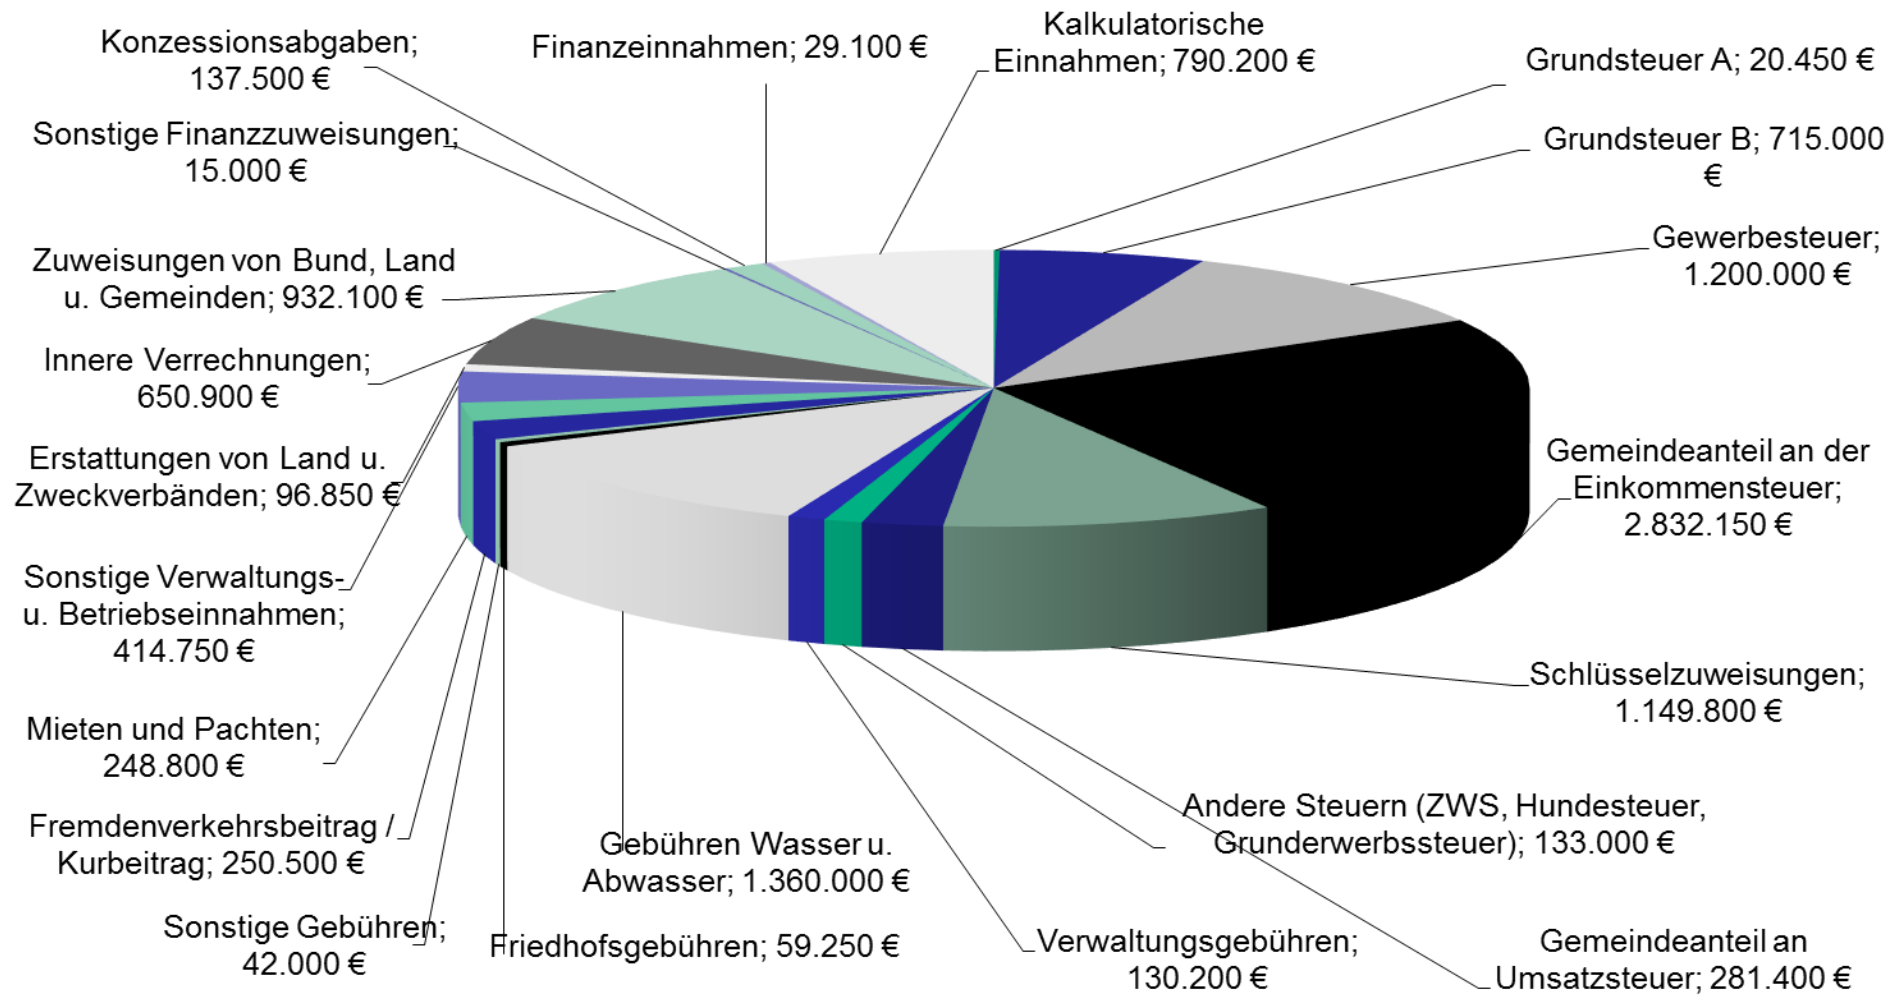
Konzessionsabgaben; 137.500 €

Finanzeinnahmen; 29.100 €

Kalkulatorische Einnahmen; 790.200 €

Grundsteuer A; 20.450 €

Grundsteuer B; 715.000 €

Sonstige Finanzzuweisungen; 15.000 €

Gewerbesteuer; 1.200.000 €

Zuweisungen von Bund, Land u. Gemeinden; 932.100 €

Innere Verrechnungen; 650.900 €

Gemeindeanteil an der Einkommensteuer; 2.832.150 €

Erstattungen von Land u. Zweckverbänden; 96.850 €

Sonstige Verwaltungs- u. Betriebseinnahmen; 414.750 €

Schlüsselzuweisungen; 1.149.800 €

Mieten und Pachten; 248.800 €

Andere Steuern (ZWS, Hundesteuer, Grunderwerbssteuer); 133.000 €

Fremdenverkehrsbeitrag / Kurbeitrag; 250.500 €

Gebühren Wasser u. Abwasser; 1.360.000 €

Sonstige Gebühren; 42.000 €

Friedhofsgebühren; 59.250 €

Verwaltungsgebühren; 130.200 €

Gemeindeanteil an Umsatzsteuer; 281.400 €